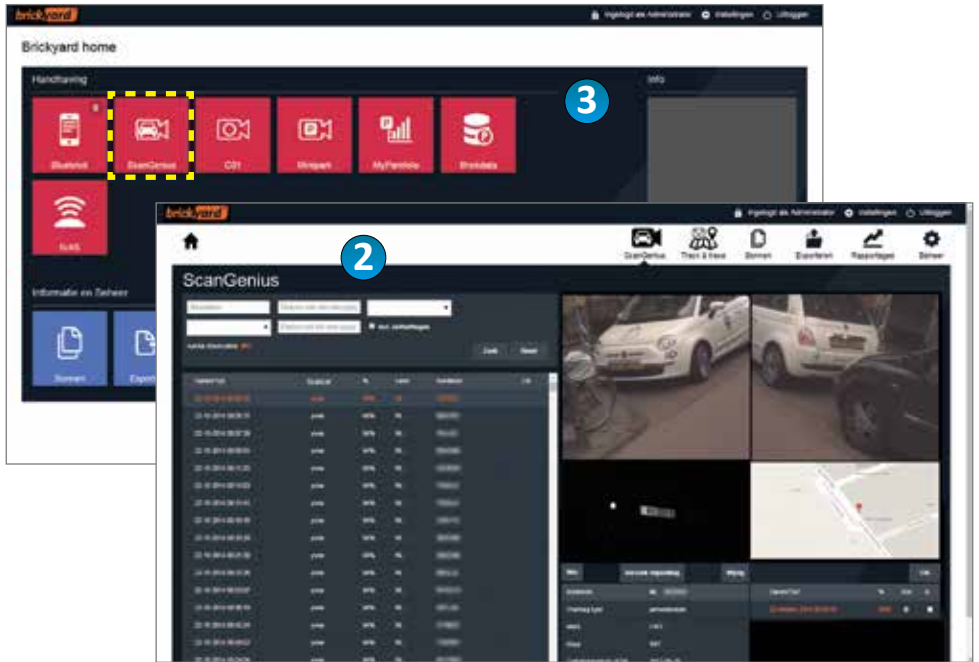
brickyard

Ingelogd als Administrator Instellingen Uitloggen

Brickyard home

Handhaving

Info

3

Bluetrick

ScanGenius

C01

Minipark

MyParkfolio

Brondata

NAS

Informatie en Beheer

Bonnen

Export

brickyard

Ingelogd als Administrator Instellingen Uitloggen

2

ScanGenius

Track & trace

Bonnen

Exporteren

Rapportages

Beheer

ScanGenius

Zoek

Reset

Datum/Tijd

Kenteken

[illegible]